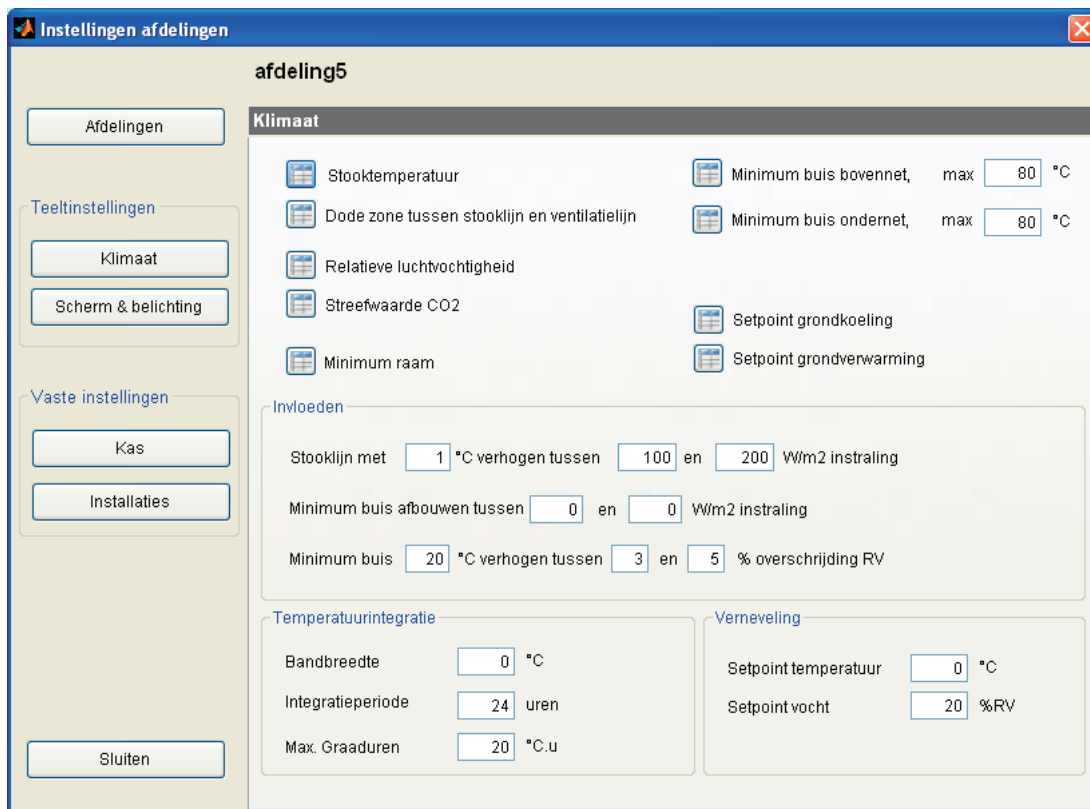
Instellingen afdelingen

afdeling5

Afdelingen

Teeltinstellingen

Klimaat

Scherm & belichting

Vaste instellingen

Kas

Installaties

Sluiten

Klimaat

Stooktemperatuur

Dode zone tussen stooklijn en ventilatielijn

Relatieve luchtvochtigheid

Streefwaarde CO2

Minimum raam

Minimum buis bovennet, max 80 °C

Minimum buis ondernet, max 80 °C

Setpoint grondkoeling

Setpoint grondverwarming

Invloeden

Stooklijn met 1 °C verhogen tussen 100 en 200 W/m2 instraling

Minimum buis afbouwen tussen 0 en 0 W/m2 instraling

Minimum buis 20 °C verhogen tussen 3 en 5 % overschrijding RV

Temperatuurintegratie

Bandbreedte 0 °C

Integratieperiode 24 uren

Max. Graaduren 20 °C.u

Verneveling

Setpoint temperatuur 0 °C

Setpoint vocht 20 %RV